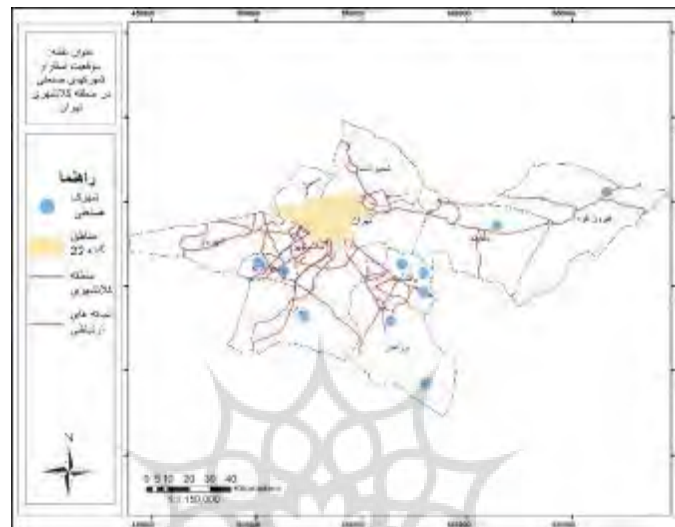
عنوان نقشه: موقعیت استقرار شهرکهای صنعتی در منطقه کلانشهری تهران

راهنما

شهرک صنعتی

مناطق 22 گانه

منطقه کلانشهری

شبکه های ارتباطی

N

0 5 10 20 30 40
Kilometers

1:150,000

تهران

فیروزکوه

ورامین

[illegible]